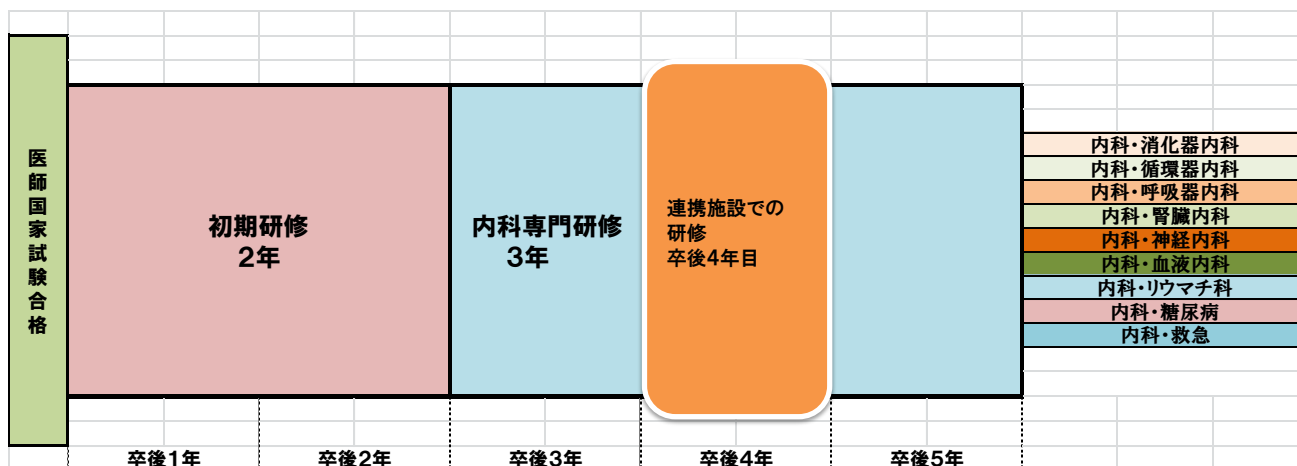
医師国家試験合格

初期研修
2年

内科専門研修
3年

連携施設での研修
卒後4年目

内科・消化器内科
内科・循環器内科
内科・呼吸器内科
内科・腎臓内科
内科・神経内科
内科・血液内科
内科・リウマチ科
内科・糖尿病
内科・救急

卒後1年
卒後2年
卒後3年
卒後4年
卒後5年